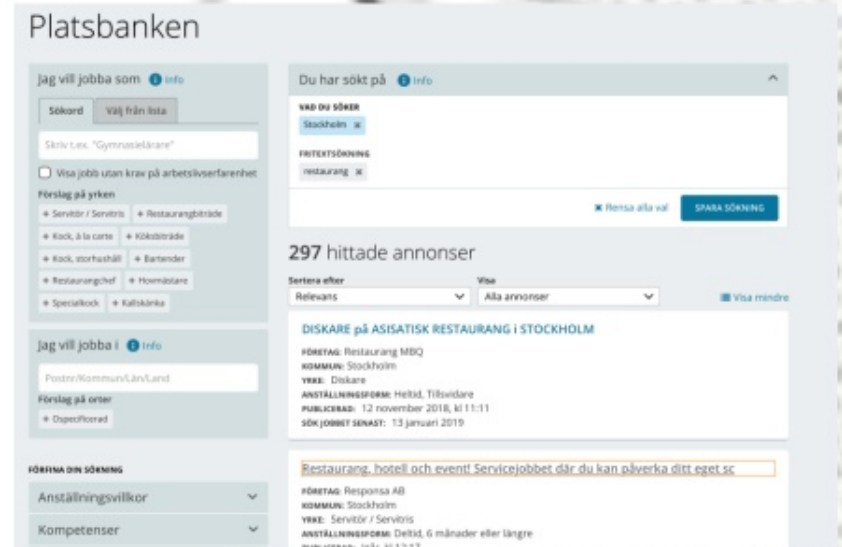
Platsbanken

Jag vill jobba som Info

Sökord | Välj från lista

Skriv t.ex. "Gymnasielärare"

Visa jobb utan krav på arbetslivserfarenhet

Förslag på yrken

+ Servitör / Servitris + Restaurangbiträde + Kock, à la carte + Köksbiträde + Kock, storhushåll + Bartender + Restaurangchef + Hovmästare + Specialkock + Kallskänka

Jag vill jobba i Info

Postnr/Kommun/Län/Land

Förslag på orter

+ Ospecificerad

FÖRFINA DIN SÖKNING

Anställningsvillkor

Kompetenser

Du har sökt på Info

VAD DU SÖKER

Stockholm ×

FRITEXTSÖKNING

restaurang ×

× Rensa alla val SPARA SÖKNING

297 hittade annonser

Sortera efter
Relevans

Visa
Alla annonser

Visa mindre

DISKARE på ASISATISK RESTAURANG i STOCKHOLM

FÖRETAG: Restaurang MBQ
KOMMUN: Stockholm
YRKE: Diskare
ANSTÄLLNINGSFORM: Heltid, Tillsvidare
PUBLICERAD: 12 november 2018, kl 11:11
SÖK JOBBET SENAST: 13 januari 2019

Restaurang, hotell och event! Servicejobbet där du kan påverka ditt eget sc

FÖRETAG: Responsa AB
KOMMUN: Stockholm
YRKE: Servitör / Servitris
ANSTÄLLNINGSFORM: Deltid, 6 månader eller längre
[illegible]